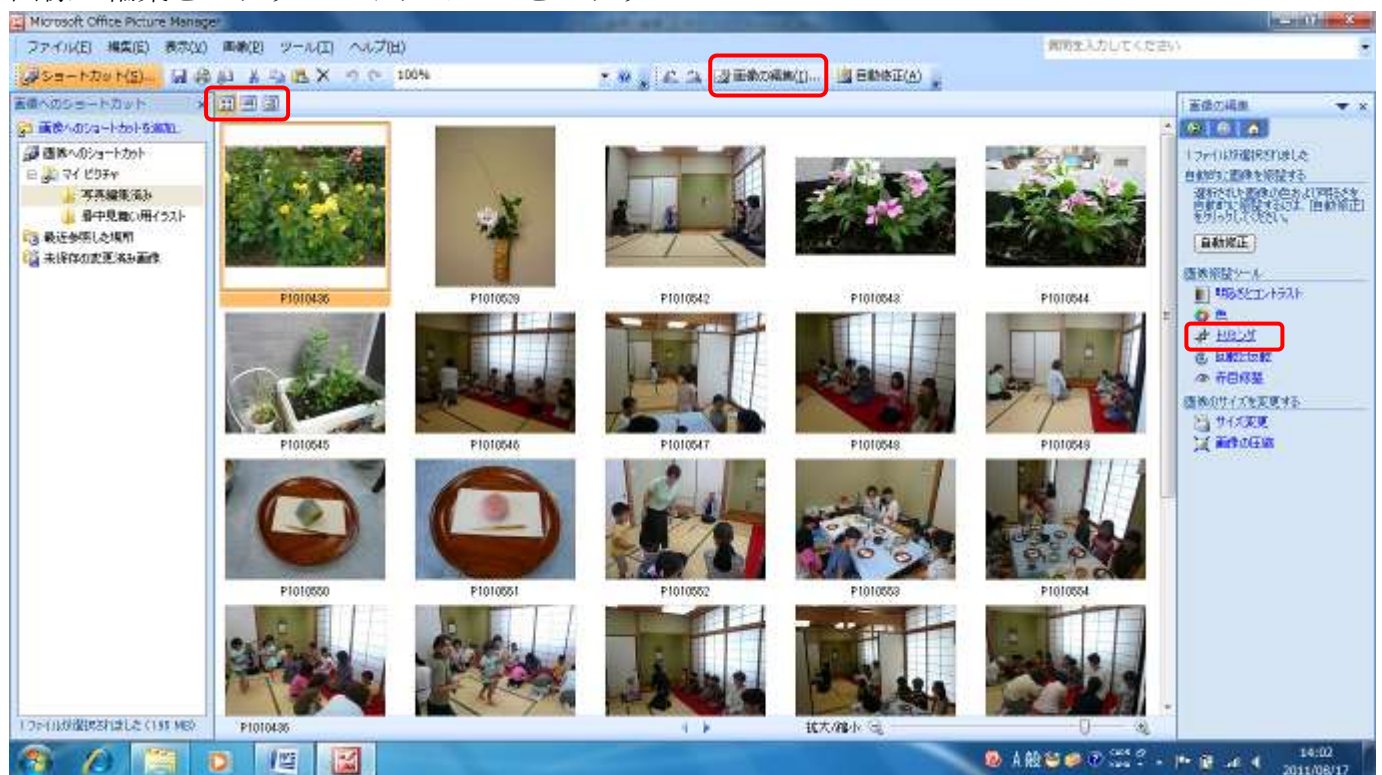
Microsoft Office Picture Manager

ファイル(F) 編集(E) 表示(V) 画像(P) ツール(T) ヘルプ(H)

質問を入力してください

ショートカット(S)... 100% 画像の編集(I)... 自動修正(A)

画像へのショートカット

画像へのショートカットを追加...

画像へのショートカット
マイ ピクチャ
写真編集済み
暑中見舞い用イラスト
最近参照した場所
未保存の変更済み画像

P1010436 P1010529 P1010542 P1010543 P1010544

P1010545 P1010546 P1010547 P1010548 P1010549

P1010550 P1010551 P1010552 P1010553 P1010554

1 ファイルが選択されました (1.91 MB)

P1010436

拡大/縮小

画像の編集

1 ファイルが選択されました

自動的に画像を修正する

選択された画像の色および明るさを自動的に修正するには、[自動修正] をクリックしてください。

自動修正

画像編集ツール
明るさとコントラスト
色
トリミング
回転と反転
赤目修整

画像のサイズを変更する
サイズ変更
画像の圧縮

A 般

14:02
2011/08/17